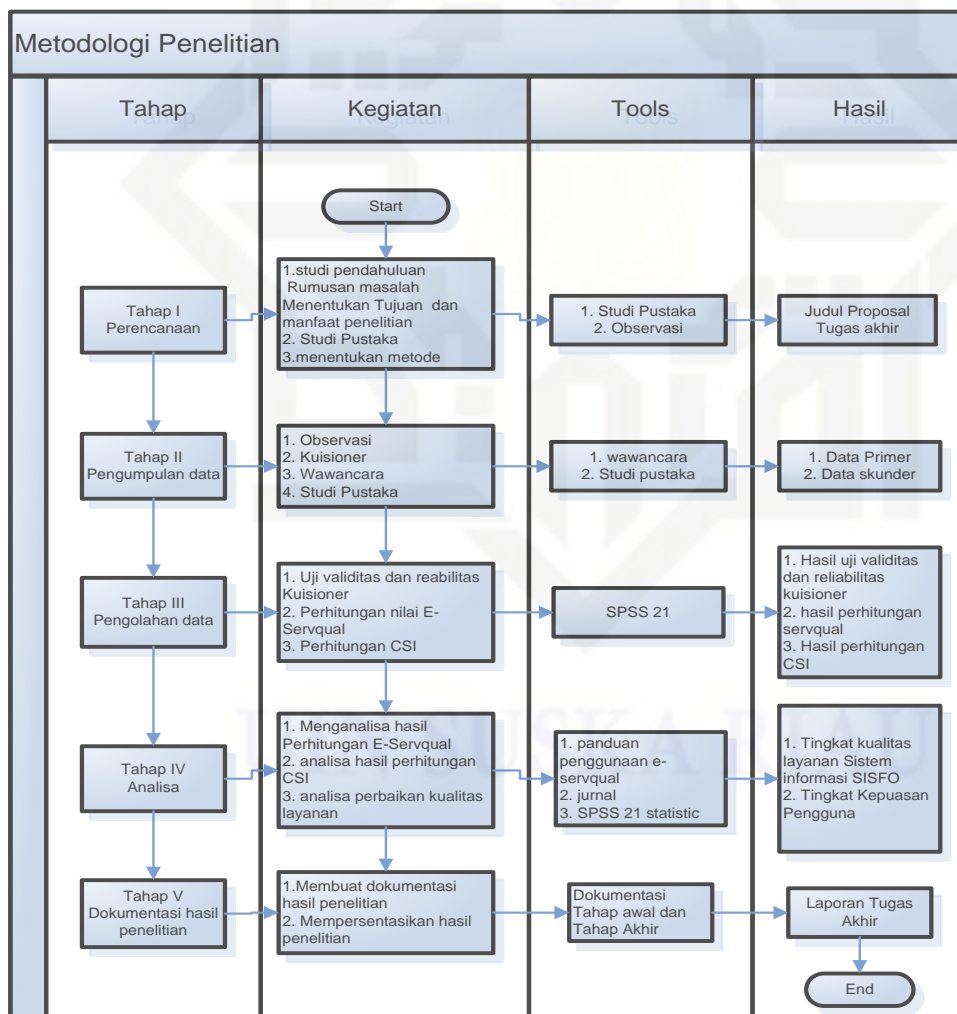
Metodologi Penelitian

Tahap

Kegiatan

Tools

Hasil

Start

Tahap I Perencanaan

1.studi pendahuluan Rumusan masalah Menentukan Tujuan dan manfaat penelitian
2. Studi Pustaka
3.menentukan metode

1. Studi Pustaka
2. Observasi

Judul Proposal Tugas akhir

Tahap II Pengumpulan data

1. Observasi
2. Kuisioner
3. Wawancara
4. Studi Pustaka

1. wawancara
2. Studi pustaka

1. Data Primer
2. Data skunder

Tahap III Pengolahan data

1. Uji validitas dan reabilitas Kuisioner
2. Perhitungan nilai E-Servqual
3. Perhitungan CSI

SPSS 21

1. Hasil uji validitas dan reliabilitas kuisioner
2. hasil perhitungan servqual
3. Hasil perhitungan CSI

Tahap IV Analisa

1. Menganalisa hasil Perhitungan E-Servqual
2. analisa hasil perhitungan CSI
3. analisa perbaikan kualitas layanan

1. panduan penggunaan e-servqual
2. jurnal
3. SPSS 21 statistic

1. Tingkat kualitas layanan Sistem informasi SISFO
2. Tingkat Kepuasan Pengguna

Tahap V Dokumentasi hasil penelitian

1.Membuat dokumentasi hasil penelitian
2. Mempersentasikan hasil penelitian

Dokumentasi Tahap awal dan Tahap Akhir

Laporan Tugas Akhir

End